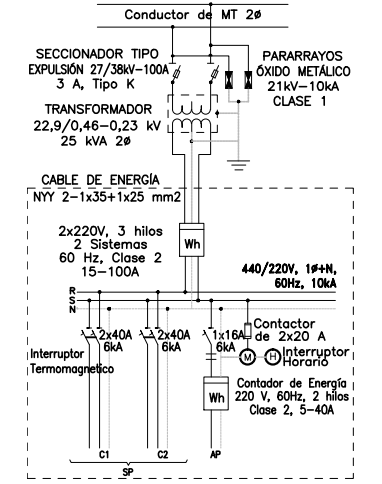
Conductor de MT 2Ø

SECCIONADOR TIPO EXPULSIÓN 27/38kV–100A 3 A, Tipo K

PARARRAYOS ÓXIDO METÁLICO 21kV–10kA CLASE 1

TRANSFORMADOR 22,9/0,46–0,23 kV 25 kVA 2Ø

CABLE DE ENERGÍA NYY 2–1x35+1x25 mm2

2x220V, 3 hilos 2 Sistemas 60 Hz, Clase 2 15–100A

Wh

440/220V, 1Ø+N, 60Hz, 10kA

R
S
N

2x40A 6kA

2x40A 6kA

1x16A 6kA

Contactor de 2x20 A

M

H

Interruptor Horario

Interruptor Termomagnetico

Wh

Contador de Energía 220 V, 60Hz, 2 hilos Clase 2, 5–40A

C1

C2

AP

SP